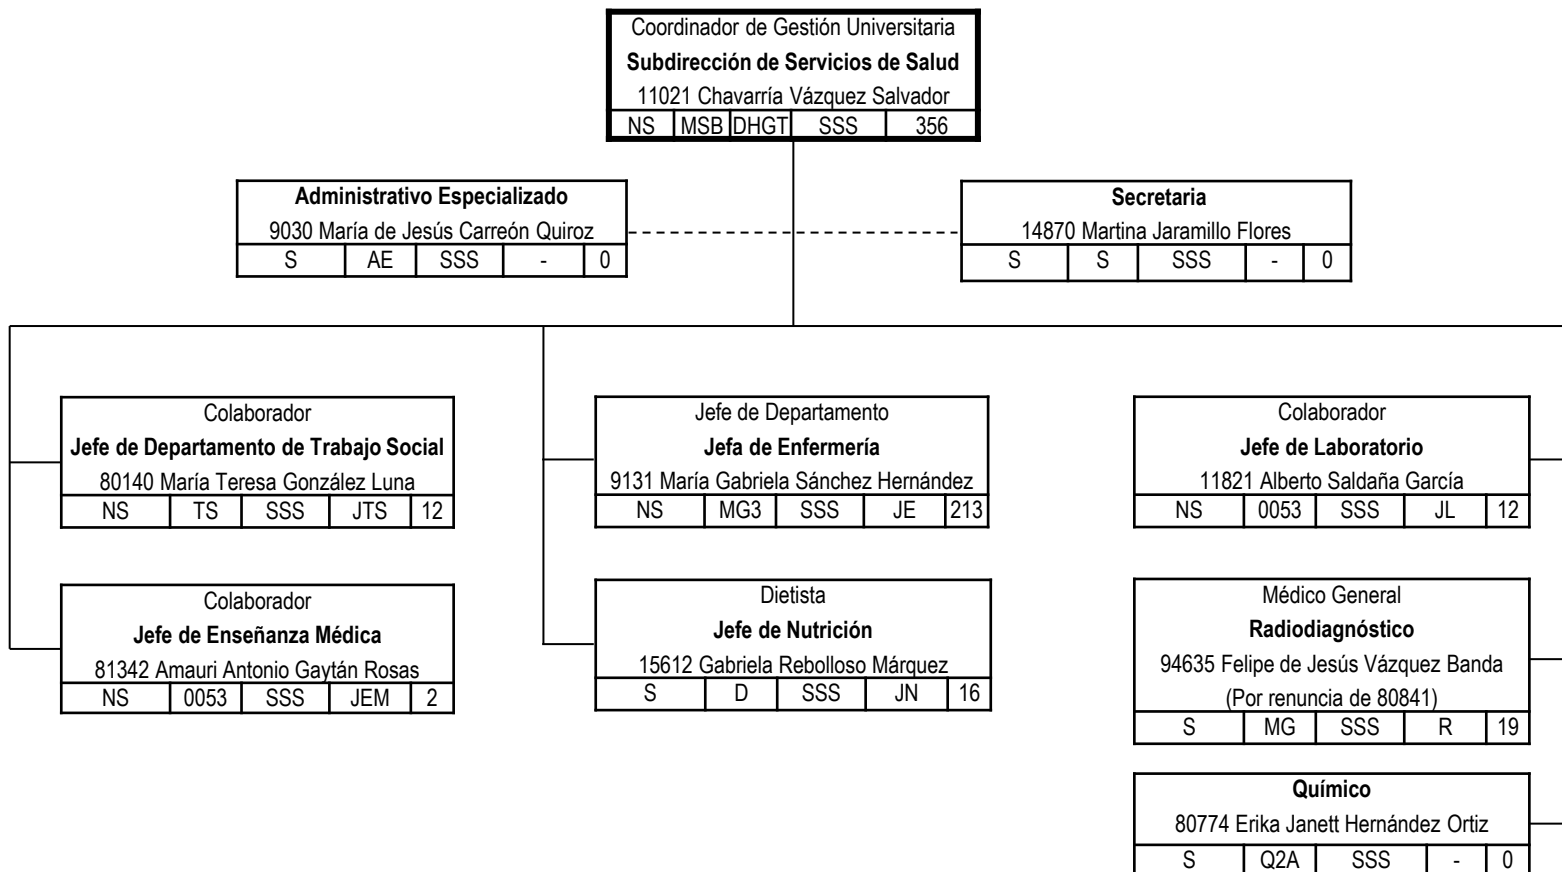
Coordinador de Gestión Universitaria
**Subdirección de Servicios de Salud**
11021 Chavarría Vázquez Salvador

| NS | MSB | DHGT | SSS | 356 |
|---|---|---|---|---|

**Administrativo Especializado**
9030 María de Jesús Carreón Quiroz

| S | AE | SSS | - | 0 |
|---|---|---|---|---|

**Secretaria**
14870 Martina Jaramillo Flores

| S | S | SSS | - | 0 |
|---|---|---|---|---|

Colaborador
**Jefe de Departamento de Trabajo Social**
80140 María Teresa González Luna

| NS | TS | SSS | JTS | 12 |
|---|---|---|---|---|

Colaborador
**Jefe de Enseñanza Médica**
81342 Amauri Antonio Gaytán Rosas

| NS | 0053 | SSS | JEM | 2 |
|---|---|---|---|---|

Jefe de Departamento
**Jefa de Enfermería**
9131 María Gabriela Sánchez Hernández

| NS | MG3 | SSS | JE | 213 |
|---|---|---|---|---|

Dietista
**Jefe de Nutrición**
15612 Gabriela Rebolloso Márquez

| S | D | SSS | JN | 16 |
|---|---|---|---|---|

Colaborador
**Jefe de Laboratorio**
11821 Alberto Saldaña García

| NS | 0053 | SSS | JL | 12 |
|---|---|---|---|---|

Médico General
**Radiodiagnóstico**
94635 Felipe de Jesús Vázquez Banda
(Por renuncia de 80841)

| S | MG | SSS | R | 19 |
|---|---|---|---|---|

**Químico**
80774 Erika Janett Hernández Ortiz

| S | Q2A | SSS | - | 0 |
|---|---|---|---|---|